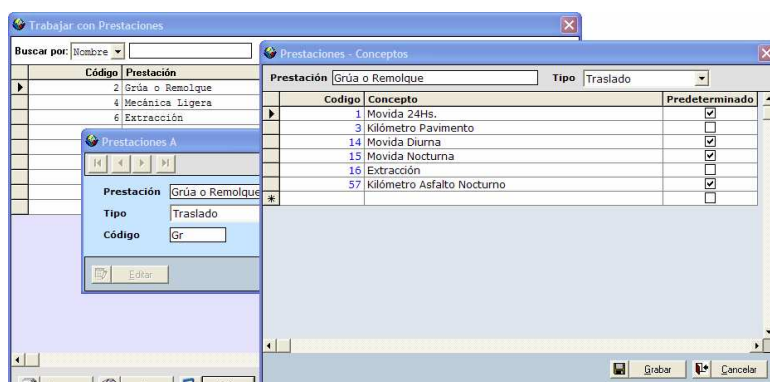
Trabajar con Prestaciones

Buscar por: Nombre

| Código | Prestación |
|---|---|
| 2 | Grúa o Remolque |
| 4 | Mecánica Ligera |
| 6 | Extracción |

Prestaciones A

Prestación Grúa o Remolque
Tipo Traslado
Código Gr

Editar

Prestaciones - Conceptos

Prestación Grúa o Remolque
Tipo Traslado

| Codigo | Concepto | Predeterminado |
|---|---|---|
| 1 | Movida 24Hs. | ☑ |
| 3 | Kilómetro Pavimento | ☐ |
| 14 | Movida Diurna | ☑ |
| 15 | Movida Nocturna | ☑ |
| 16 | Extracción | ☐ |
| 57 | Kilómetro Asfalto Nocturno | ☑ |
| * | | ☐ |

Grabar Cancelar